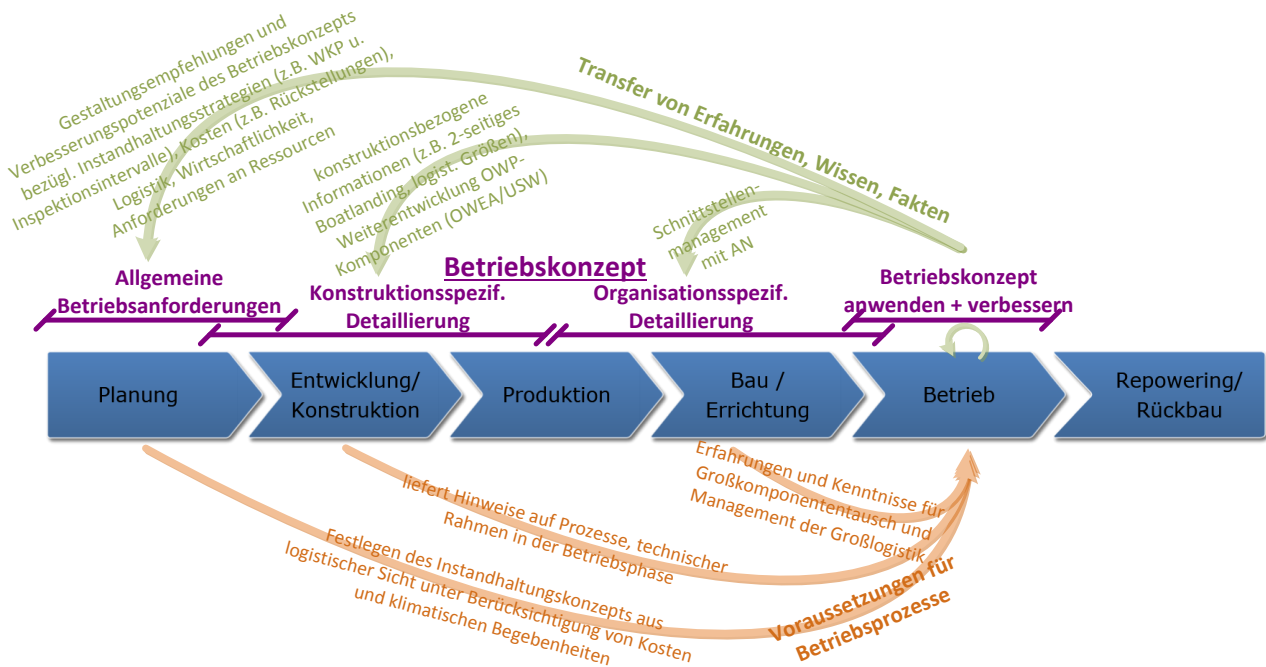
Gestaltungsempfehlungen und Verbesserungspotenziale des Betriebskonzepts bezügl. Instandhaltungsstrategien (z.B. WKP u. Inspektionsintervalle), Kosten (z.B. Rückstellungen), Logistik, Wirtschaftlichkeit, Anforderungen an Ressourcen

Transfer von Erfahrungen, Wissen, Fakten

konstruktionsbezogene Informationen (z.B. 2-seitiges Boatlanding, logist. Größen), Weiterentwicklung OWP-Komponenten (OWEA/USW)

Schnittstellen-management mit AN

Betriebskonzept

Allgemeine Betriebsanforderungen

Konstruktionsspezif. Detaillierung

Organisationsspezif. Detaillierung

Betriebskonzept anwenden + verbessern

Planung

Entwicklung/ Konstruktion

Produktion

Bau / Errichtung

Betrieb

Repowering/ Rückbau

Erfahrungen und Kenntnisse für Großkomponententausch und Management der Großlogistik

liefert Hinweise auf Prozesse, technischer Rahmen in der Betriebsphase

Festlegen des Instandhaltungskonzepts aus logistischer Sicht unter Berücksichtigung von Kosten und klimatischen Begebenheiten

Voraussetzungen für Betriebsprozesse